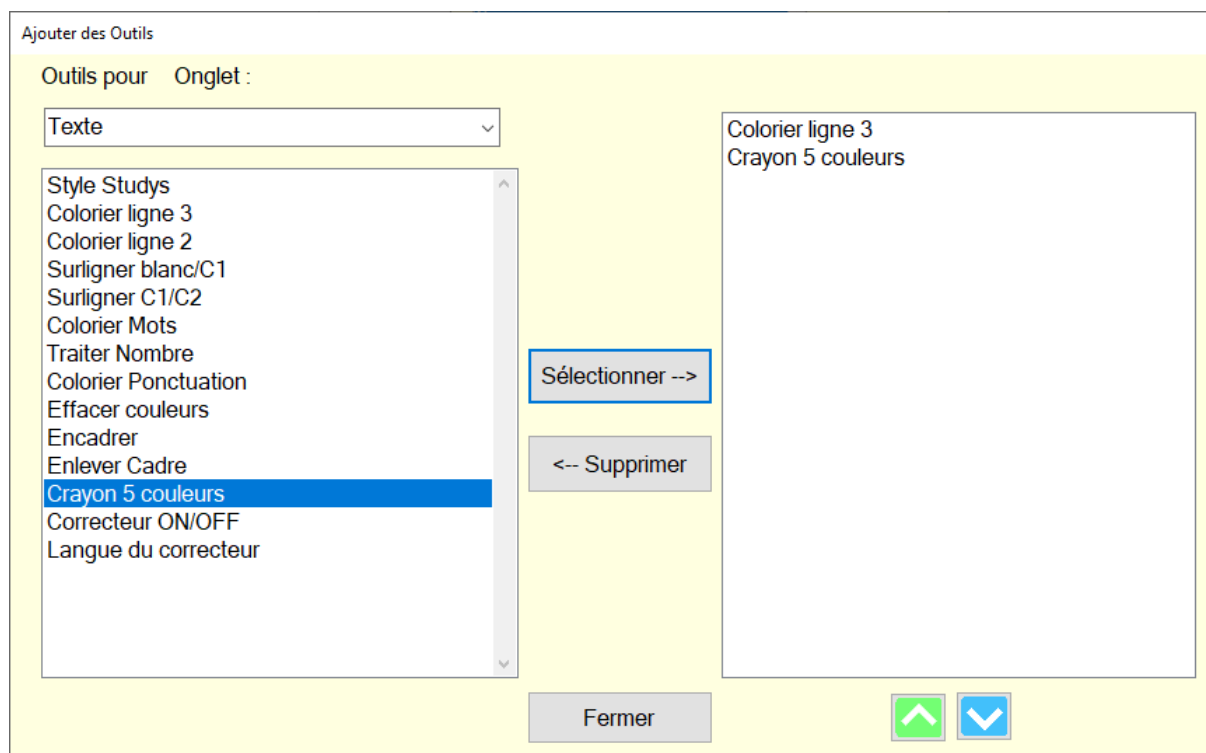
Ajouter des Outils

Outils pour Onglet :

Texte

Style Studys
Colorier ligne 3
Colorier ligne 2
Surligner blanc/C1
Surligner C1/C2
Colorier Mots
Traiter Nombre
Colorier Ponctuation
Effacer couleurs
Encadrer
Enlever Cadre
Crayon 5 couleurs
Correcteur ON/OFF
Langue du correcteur

Sélectionner -->

<-- Supprimer

Colorier ligne 3
Crayon 5 couleurs

Fermer